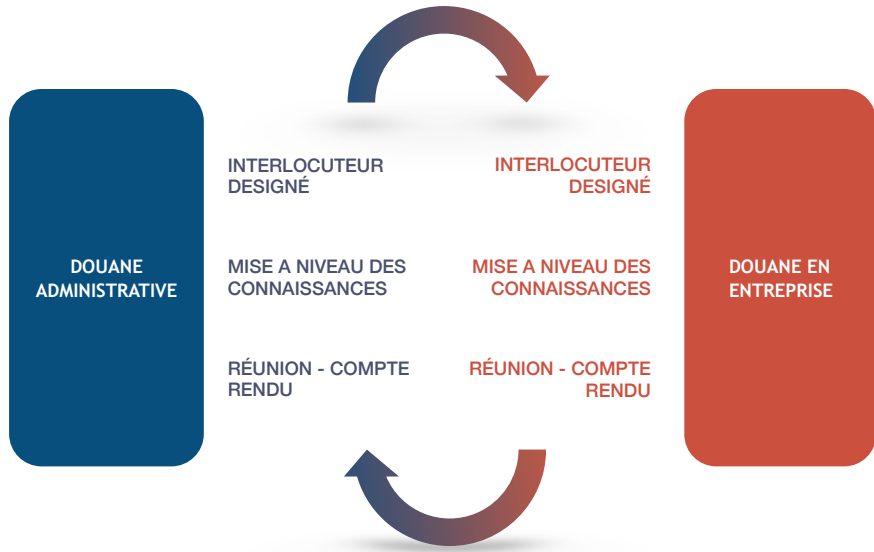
DOUANE ADMINISTRATIVE

INTERLOCUTEUR DESIGNÉ

MISE A NIVEAU DES CONNAISSANCES

RÉUNION - COMPTE RENDU

INTERLOCUTEUR DESIGNÉ

MISE A NIVEAU DES CONNAISSANCES

RÉUNION - COMPTE RENDU

DOUANE EN ENTREPRISE